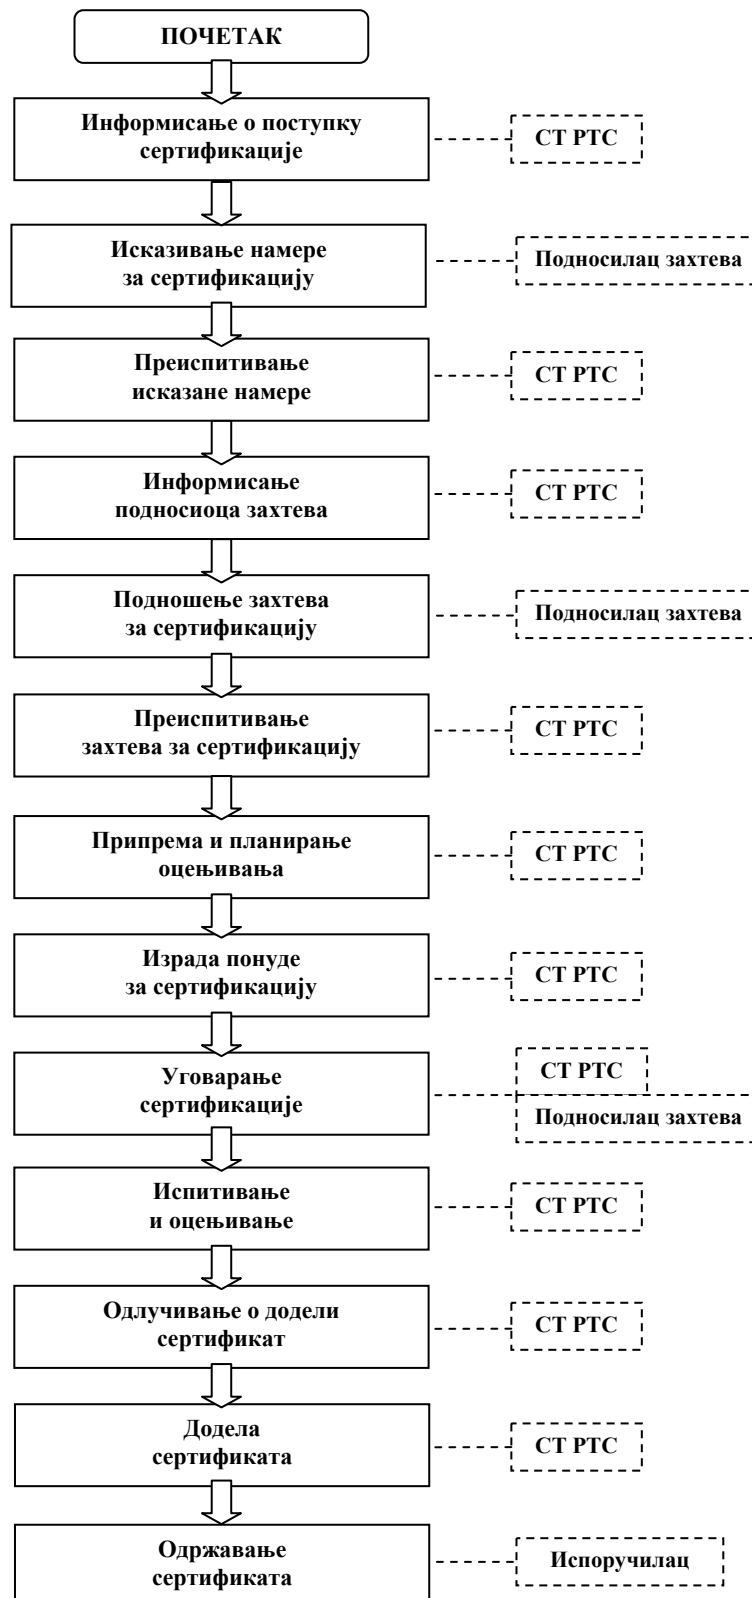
ПОЧЕТАК

Информисање о поступку сертификације

СТ РТС

Исказивање намере за сертификацију

Подносилац захтева

Преиспитивање исказане намере

СТ РТС

Информисање подносиоца захтева

СТ РТС

Подношење захтева за сертификацију

Подносилац захтева

Преиспитивање захтева за сертификацију

СТ РТС

Припрема и планирање оцењивања

СТ РТС

Израда понуде за сертификацију

СТ РТС

Уговарање сертификације

СТ РТС

Подносилац захтева

Испитивање и оцењивање

СТ РТС

Одлучивање о додели сертификат

СТ РТС

Додела сертификата

СТ РТС

Одржавање сертификата

Испоручилац